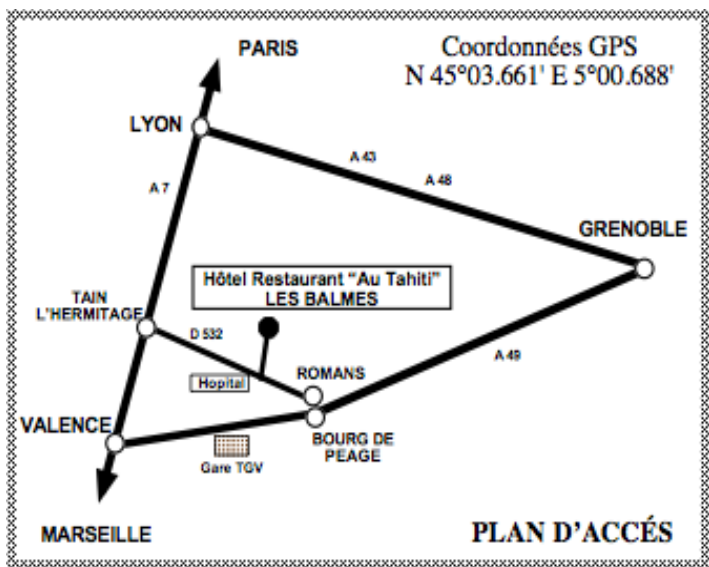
PARIS

Coordonnées GPS
N 45°03.661' E 5°00.688'

LYON

A 43

A 48

A 7

GRENOBLE

Hôtel Restaurant "Au Tahiti"
LES BALMES

TAIN
L'HERMITAGE

D 532

A 49

Hopital

ROMANS

VALENCE

BOURG DE
PEAGE

Gare TGV

MARSEILLE

PLAN D'ACCÉS